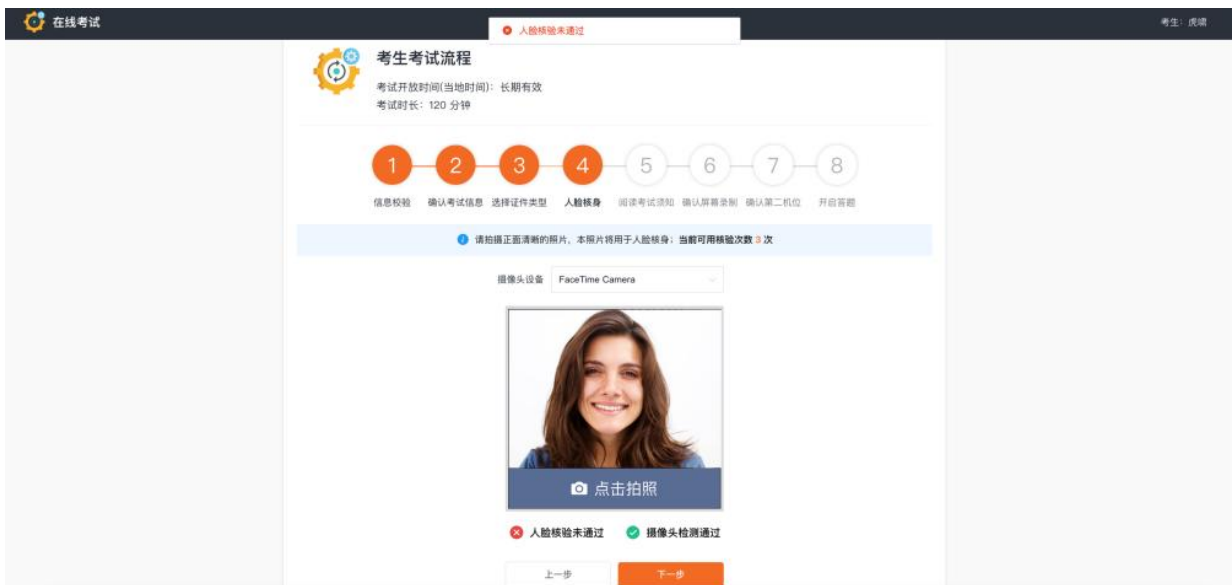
在线考试

人脸核验未通过

考生：虎啸

考生考试流程

考试开放时间(当地时间)：长期有效
考试时长：120 分钟

1 信息校验
2 确认考试信息
3 选择证件类型
4 人脸核身
5 阅读考试须知
6 确认屏幕录制
7 确认第二机位
8 开启答题

请拍摄正面清晰的照片，本照片将用于人脸核身；当前可用核验次数 3 次

摄像头设备 FaceTime Camera

点击拍照

人脸核验未通过
摄像头检测通过

上一步
下一步